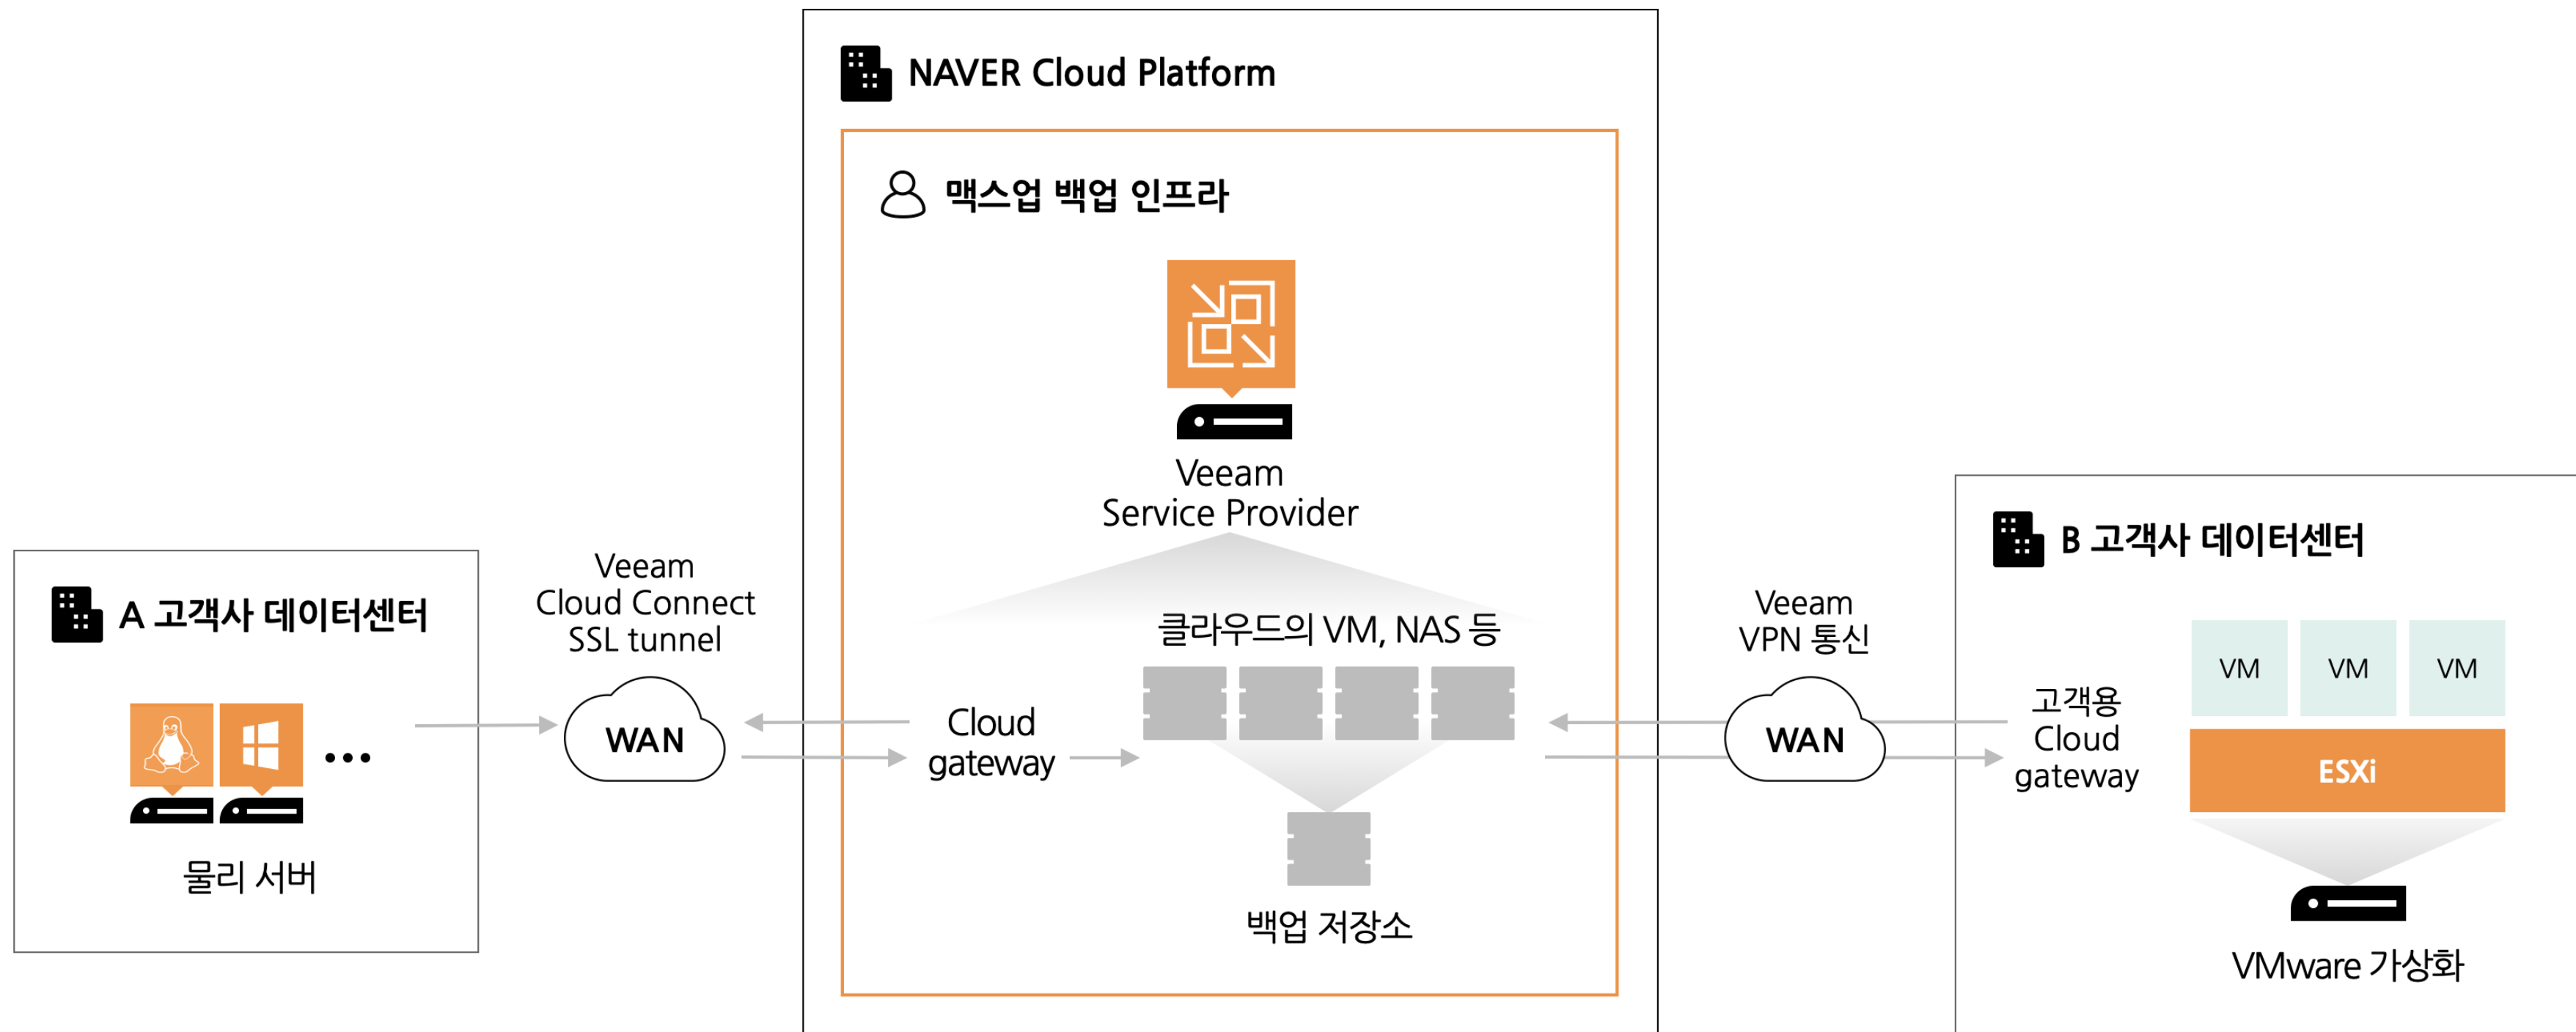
NAVER Cloud Platform

맥스업 백업 인프라

Veeam
Service Provider

A 고객사 데이터센터

물리 서버

Veeam
Cloud Connect
SSL tunnel

WAN

Cloud
gateway

클라우드의 VM, NAS 등

백업 저장소

Veeam
VPN 통신

WAN

B 고객사 데이터센터

고객용
Cloud
gateway

| VM | VM | VM |
|---|---|---|

ESXi

VMware 가상화